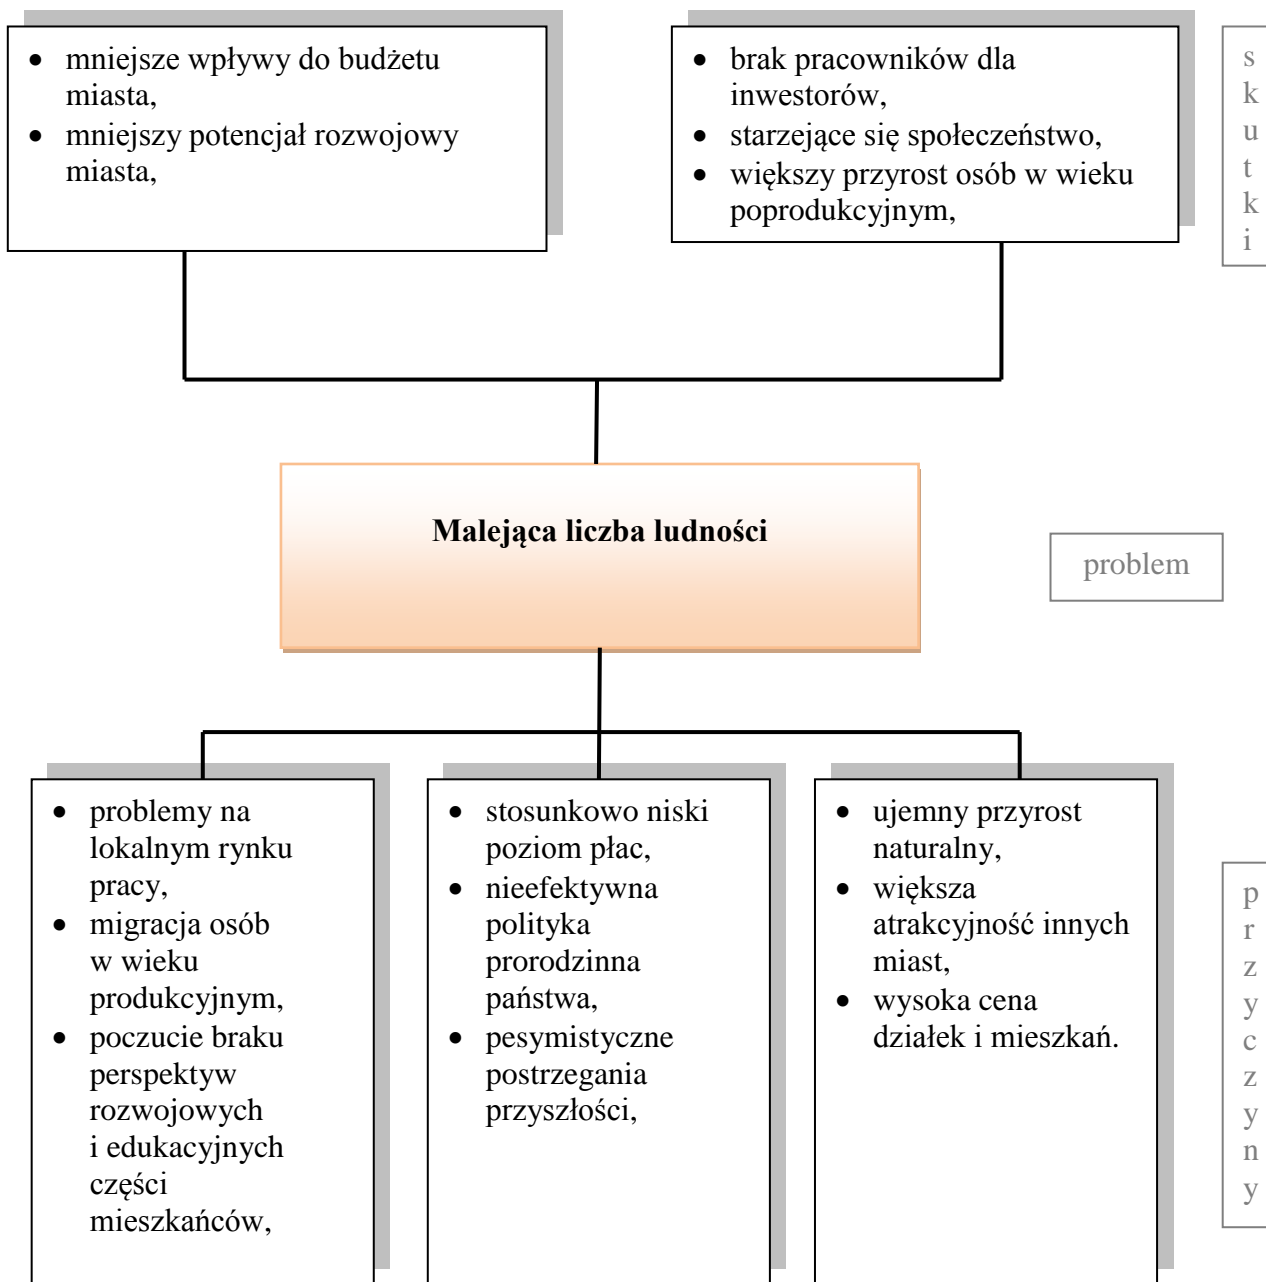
- mniejsze wpływy do budżetu miasta,
- mniejszy potencjał rozwojowy miasta,

- brak pracowników dla inwestorów,
- starzejące się społeczeństwo,
- większy przyrost osób w wieku poprodukcyjnym,

skutki

**Malejąca liczba ludności**

problem

- problemy na lokalnym rynku pracy,
- migracja osób w wieku produkcyjnym,
- poczucie braku perspektyw rozwojowych i edukacyjnych części mieszkańców,

- stosunkowo niski poziom płac,
- nieefektywna polityka prorodzinna państwa,
- pesymistyczne postrzegania przyszłości,

- ujemny przyrost naturalny,
- większa atrakcyjność innych miast,
- wysoka cena działek i mieszkań.

przyczyny